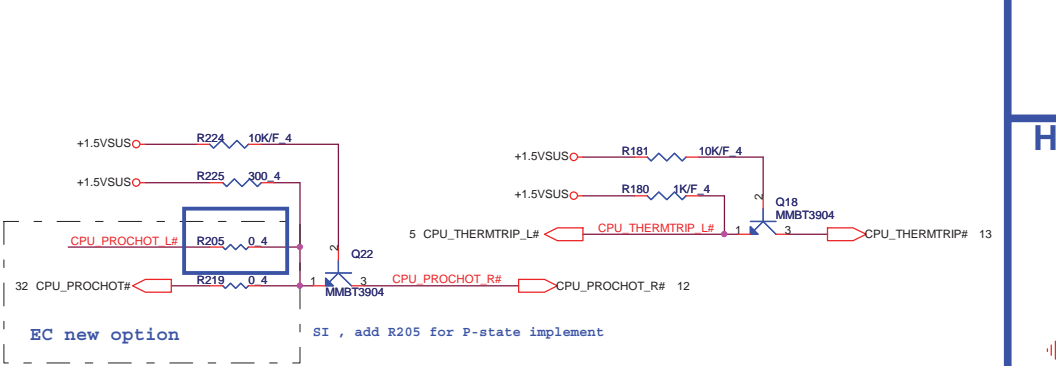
+1.5VSUS R224 10K/F_4

+1.5VSUS R225 300_4

CPU_PROCHOT_L# R205 0_4

2

Q22

32 CPU_PROCHOT# R219 0_4 1 3 CPU_PROCHOT_R# CPU_PROCHOT_R# 12

MMBT3904

EC new option

SI , add R205 for P-state implement

+1.5VSUS R181 10K/F_4

+1.5VSUS R180 1K/F_4

2

Q18

MMBT3904

5 CPU_THERMTRIP_L# CPU_THERMTRIP_L# 1 3 CPU_THERMTRIP# 13

H